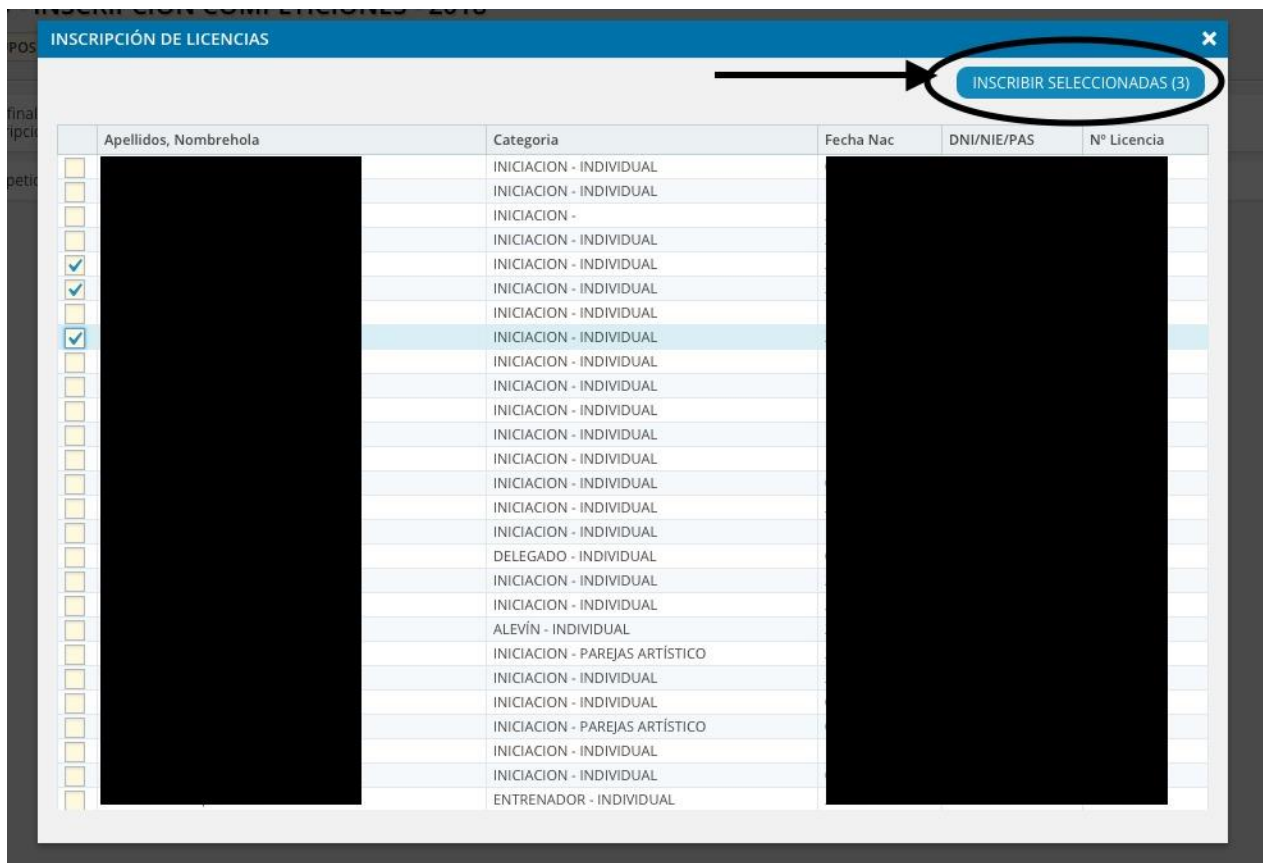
INSCRIPCIÓN DE LICENCIAS

INSCRIBIR SELECCIONADAS (3)

| | Apellidos, Nombrehola | Categoria | Fecha Nac | DNI/NIE/PAS | Nº Licencia |
|---|---|---|---|---|---|
| | | INICIACION - INDIVIDUAL | | | |
| | | INICIACION - INDIVIDUAL | | | |
| | | INICIACION - | | | |
| | | INICIACION - INDIVIDUAL | | | |
| ✓ | | INICIACION - INDIVIDUAL | | | |
| ✓ | | INICIACION - INDIVIDUAL | | | |
| | | INICIACION - INDIVIDUAL | | | |
| ✓ | | INICIACION - INDIVIDUAL | | | |
| | | INICIACION - INDIVIDUAL | | | |
| | | INICIACION - INDIVIDUAL | | | |
| | | INICIACION - INDIVIDUAL | | | |
| | | INICIACION - INDIVIDUAL | | | |
| | | INICIACION - INDIVIDUAL | | | |
| | | INICIACION - INDIVIDUAL | | | |
| | | INICIACION - INDIVIDUAL | | | |
| | | INICIACION - INDIVIDUAL | | | |
| | | DELEGADO - INDIVIDUAL | | | |
| | | INICIACION - INDIVIDUAL | | | |
| | | INICIACION - INDIVIDUAL | | | |
| | | ALEVÍN - INDIVIDUAL | | | |
| | | INICIACION - PAREJAS ARTÍSTICO | | | |
| | | INICIACION - INDIVIDUAL | | | |
| | | INICIACION - INDIVIDUAL | | | |
| | | INICIACION - PAREJAS ARTÍSTICO | | | |
| | | INICIACION - INDIVIDUAL | | | |
| | | INICIACION - INDIVIDUAL | | | |
| | | ENTRENADOR - INDIVIDUAL | | | |